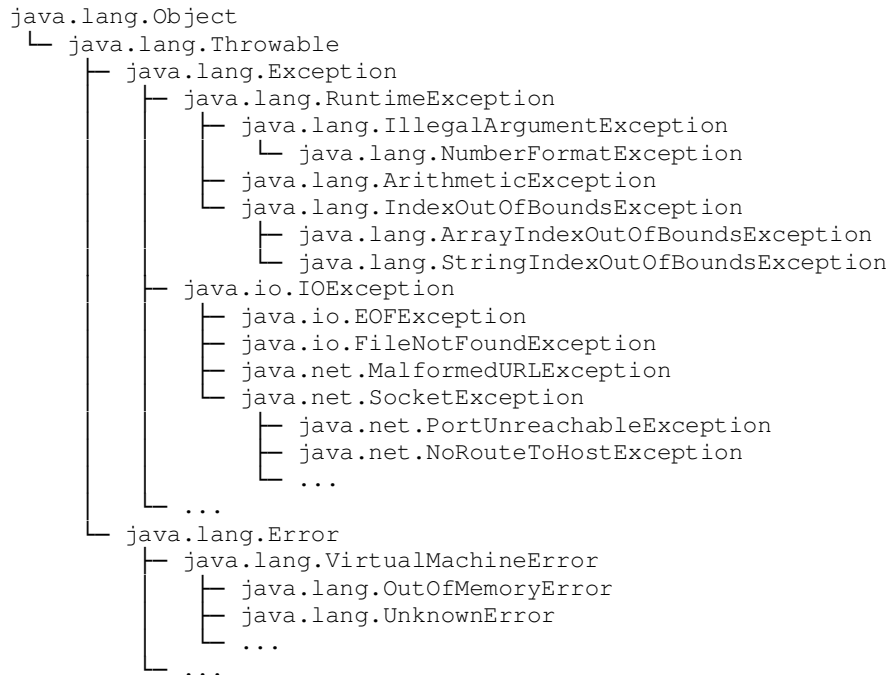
java.lang.Object
java.lang.Throwable
java.lang.Exception
java.lang.RuntimeException
java.lang.IllegalArgumentException
java.lang.NumberFormatException
java.lang.ArithmeticException
java.lang.IndexOutOfBoundsException
java.lang.ArrayIndexOutOfBoundsException
java.lang.StringIndexOutOfBoundsException
java.io.IOException
java.io.EOFException
java.io.FileNotFoundException
java.net.MalformedURLException
java.net.SocketException
java.net.PortUnreachableException
java.net.NoRouteToHostException
...
...
java.lang.Error
java.lang.VirtualMachineError
java.lang.OutOfMemoryError
java.lang.UnknownError
...
...